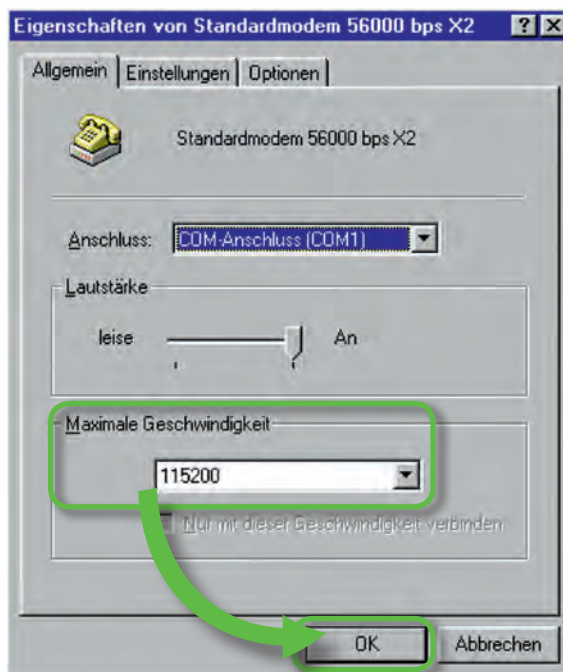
Eigenschaften von Standardmodem 56000 bps X2 ? X

Allgemein | Einstellungen | Optionen

Standardmodem 56000 bps X2

Anschluss: COM-Anschluss (COM1)

Lautstärke

leise An

Maximale Geschwindigkeit

115200

Nur mit dieser Geschwindigkeit verbinden

OK Abbrechen